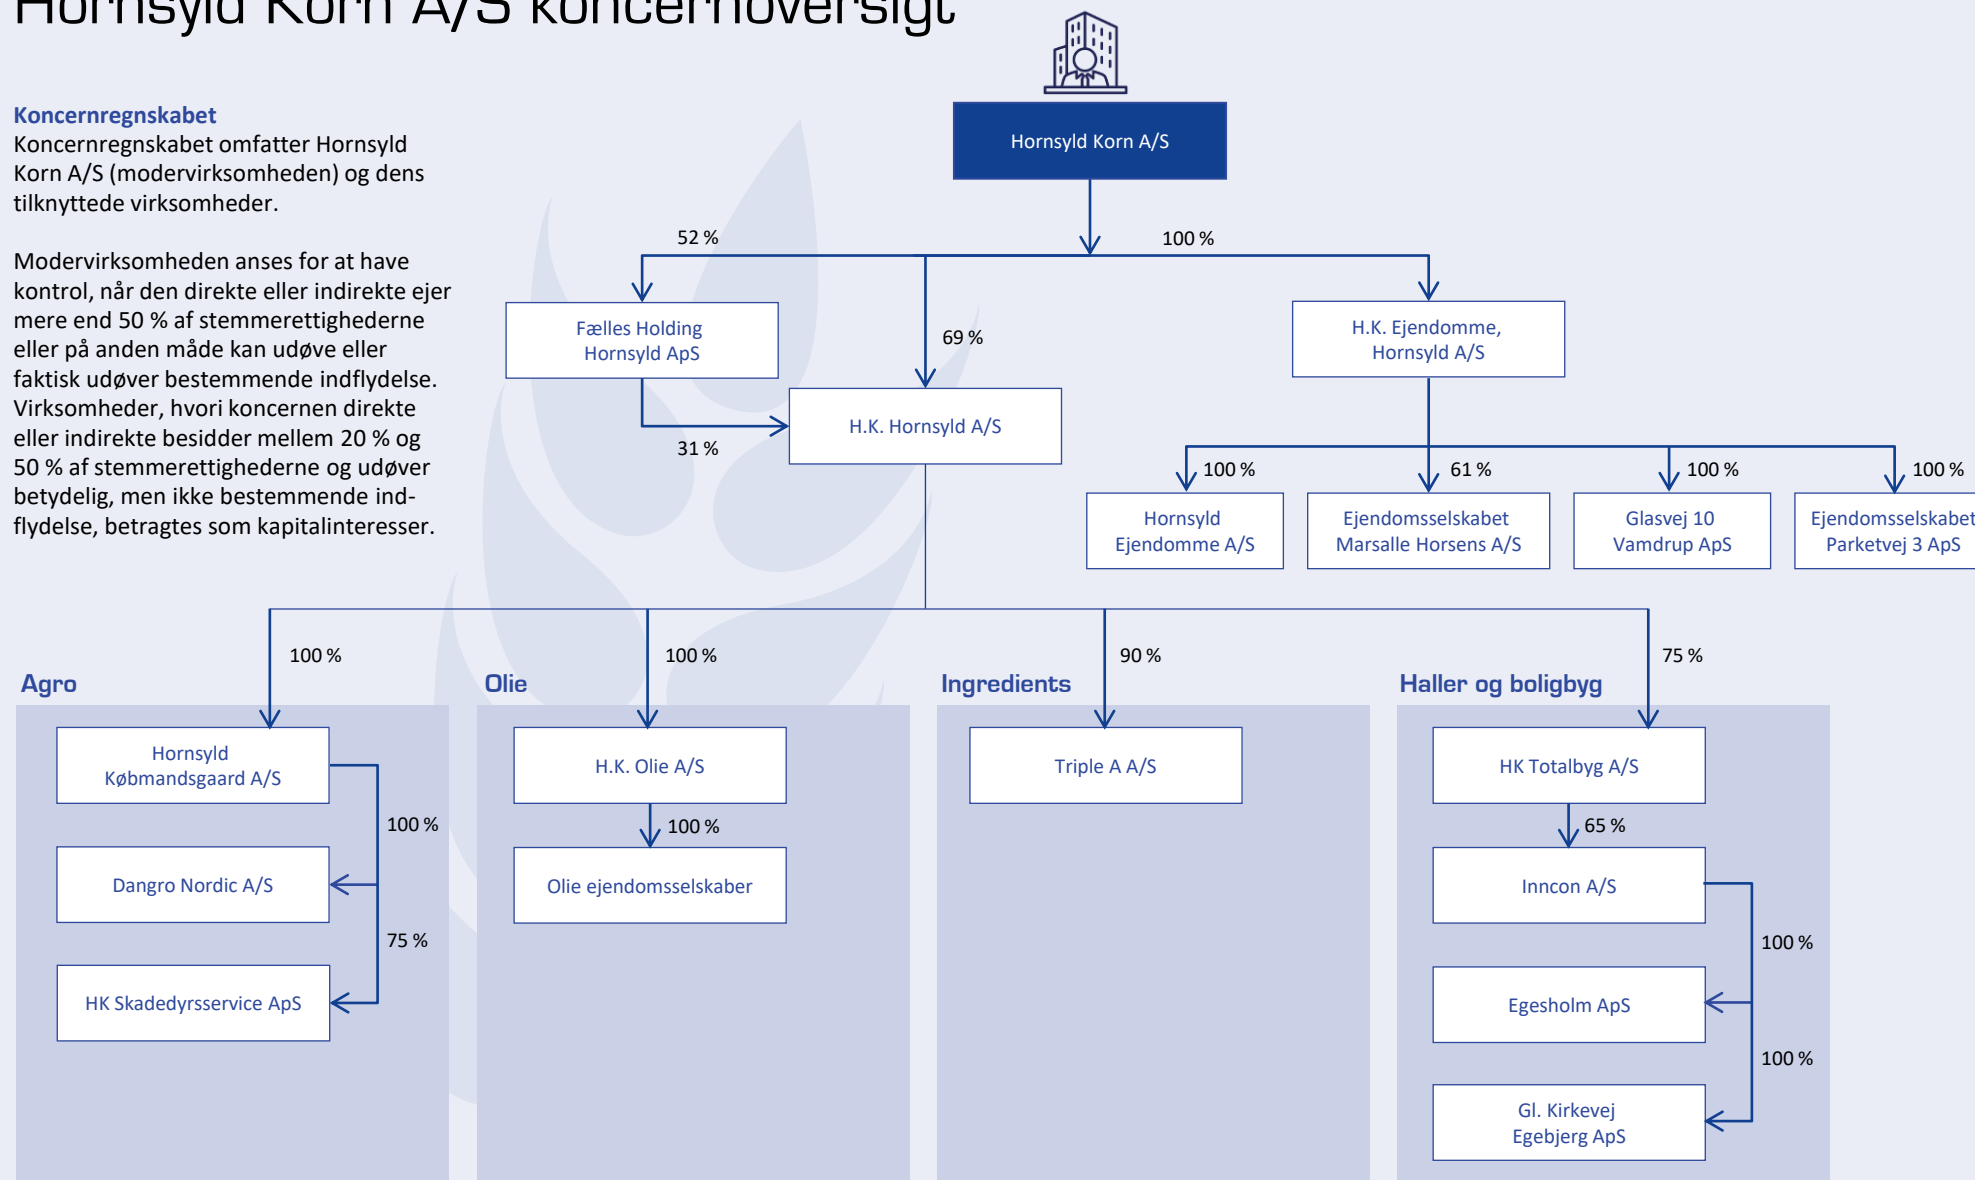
Hornsyld Korn A/S koncernoversigt

Koncernregnskabet
Koncernregnskabet omfatter Hornsyld Korn A/S (modervirksomheden) og dens tilknyttede virksomheder.

Modervirksomheden anses for at have kontrol, når den direkte eller indirekte ejer mere end 50 % af stemmerettighederne eller på anden måde kan udøve eller faktisk udøver bestemmende indflydelse. Virksomheder, hvori koncernen direkte eller indirekte besidder mellem 20 % og 50 % af stemmerettighederne og udøver betydelig, men ikke bestemmende indflydelse, betragtes som kapitalinteresser.

Hornsyld Korn A/S

52 %
100 %
Fælles Holding Hornsyld ApS
69 %
H.K. Ejendomme, Hornsyld A/S
H.K. Hornsyld A/S
31 %
100 %
61 %
100 %
100 %
Hornsyld Ejendomme A/S
Ejendomsselskabet Marsalle Horsens A/S
Glasvej 10 Vamdrup ApS
Ejendomsselskabet Parketvej 3 ApS

100 %
100 %
90 %
75 %

Agro
Hornsyld Købmandsgaard A/S
100 %
Dangro Nordic A/S
75 %
HK Skadedyrsservice ApS

Olie
H.K. Olie A/S
100 %
Olie ejendomsselskaber

Ingredients
Triple A A/S

Haller og boligbyg
HK Totalbyg A/S
65 %
Inncon A/S
100 %
Egesholm ApS
100 %
Gl. Kirkevej Egebjerg ApS